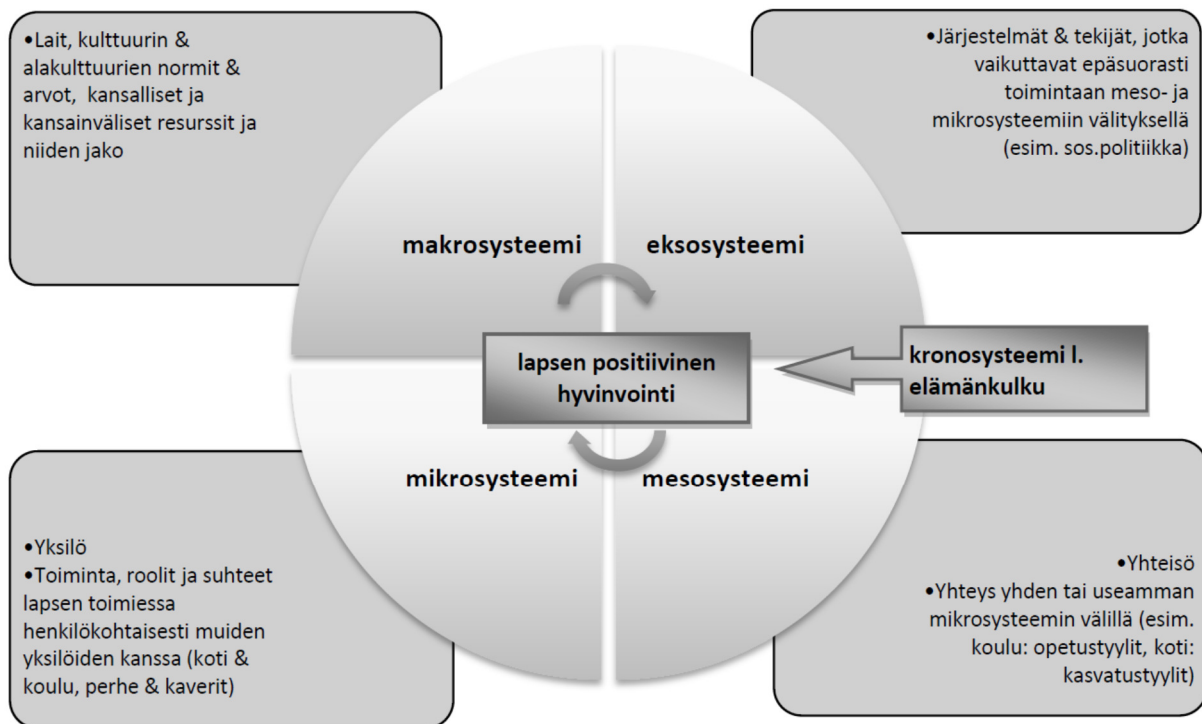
•Lait, kulttuurin & alakulttuurien normit & arvot, kansalliset ja kansainväliset resurssit ja niiden jako

•Järjestelmät & tekijät, jotka vaikuttavat epäsuorasti toimintaan meso- ja mikrosysteemiin välityksellä (esim. sos.politiikka)

makrosysteemi

eksosysteemi

lapsen positiivinen hyvinvointi

kronosysteemi l. elämänkulku

mikrosysteemi

mesosysteemi

•Yksilö
•Toiminta, roolit ja suhteet lapsen toimiessa henkilökohtaisesti muiden yksilöiden kanssa (koti & koulu, perhe & kaverit)

•Yhteisö
•Yhteys yhden tai useamman mikrosysteemin välillä (esim. koulu: opetustyylit, koti: kasvatustyylit)